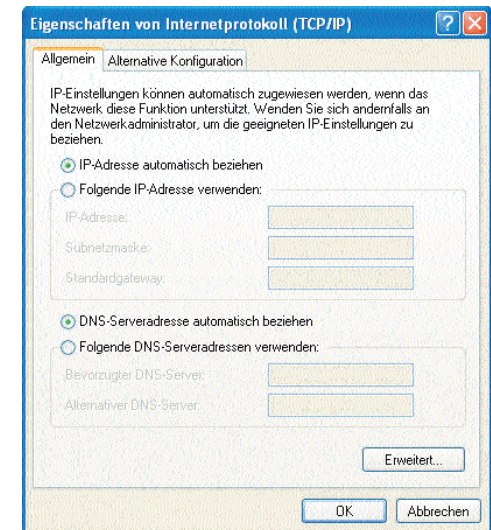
Eigenschaften von Internetprotokoll (TCP/IP)

Allgemein | Alternative Konfiguration

IP-Einstellungen können automatisch zugewiesen werden, wenn das Netzwerk diese Funktion unterstützt. Wenden Sie sich andernfalls an den Netzwerkadministrator, um die geeigneten IP-Einstellungen zu beziehen.

IP-Adresse automatisch beziehen

Folgende IP-Adresse verwenden:

IP-Adresse:

Subnetzmaske:

Standardgateway:

DNS-Serveradresse automatisch beziehen

Folgende DNS-Serveradressen verwenden:

Bevorzugter DNS-Server:

Alternativer DNS-Server:

Erweitert...

OK

Abbrechen